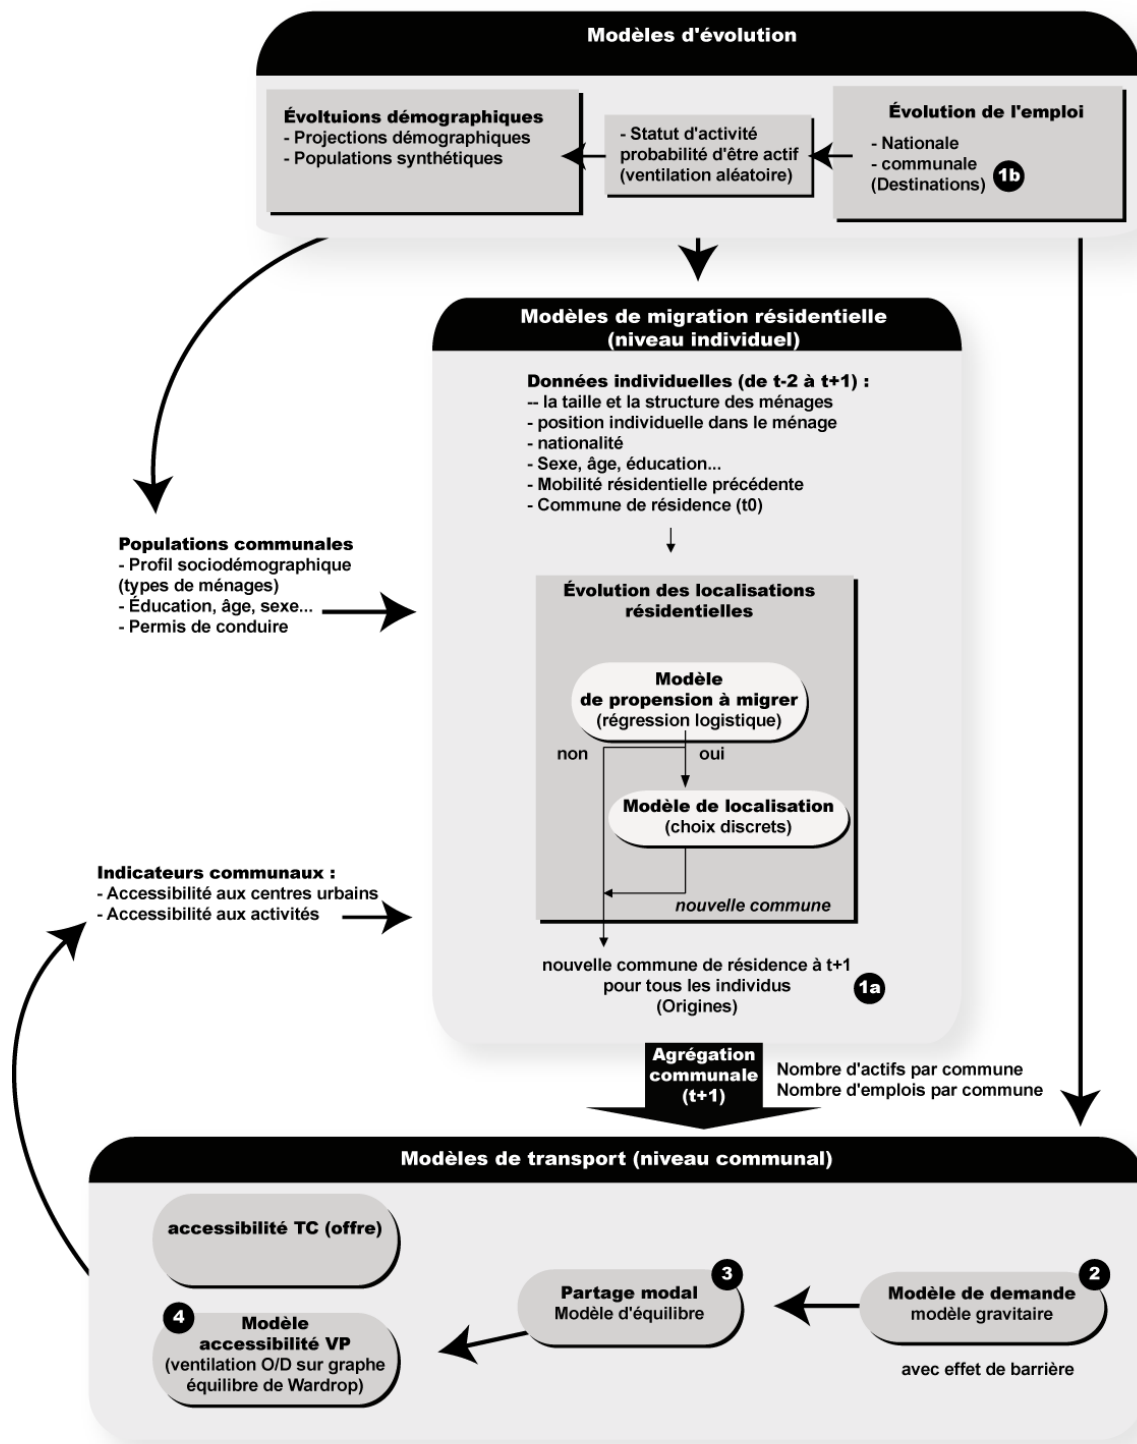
Modèles d'évolution

Évoltuions démographiques
- Projections démographiques
- Populations synthétiques

- Statut d'activité probabilité d'être actif (ventilation aléatoire)

Évolution de l'emploi
- Nationale
- communale (Destinations) 1b

Modèles de migration résidentielle (niveau individuel)

Données individuelles (de t-2 à t+1) :
-- la taille et la structure des ménages
- position individuelle dans le ménage
- nationalité
- Sexe, âge, éducation...
- Mobilité résidentielle précédente
- Commune de résidence (t0)

Populations communales
- Profil sociodémographique (types de ménages)
- Éducation, âge, sexe...
- Permis de conduire

Évolution des localisations résidentielles

Modèle de propension à migrer (régression logistique)

non

oui

Modèle de localisation (choix discrets)

nouvelle commune

Indicateurs communaux :
- Accessibilité aux centres urbains
- Accessibilité aux activités

nouvelle commune de résidence à t+1 pour tous les individus (Origines) 1a

Agrégation communale (t+1)

Nombre d'actifs par commune
Nombre d'emplois par commune

Modèles de transport (niveau communal)

accessibilité TC (offre)

4 Modèle accessibilité VP (ventilation O/D sur graphe équilibre de Wardrop)

Partage modal 3
Modèle d'équilibre

Modèle de demande 2
modèle gravitaire

avec effet de barrière